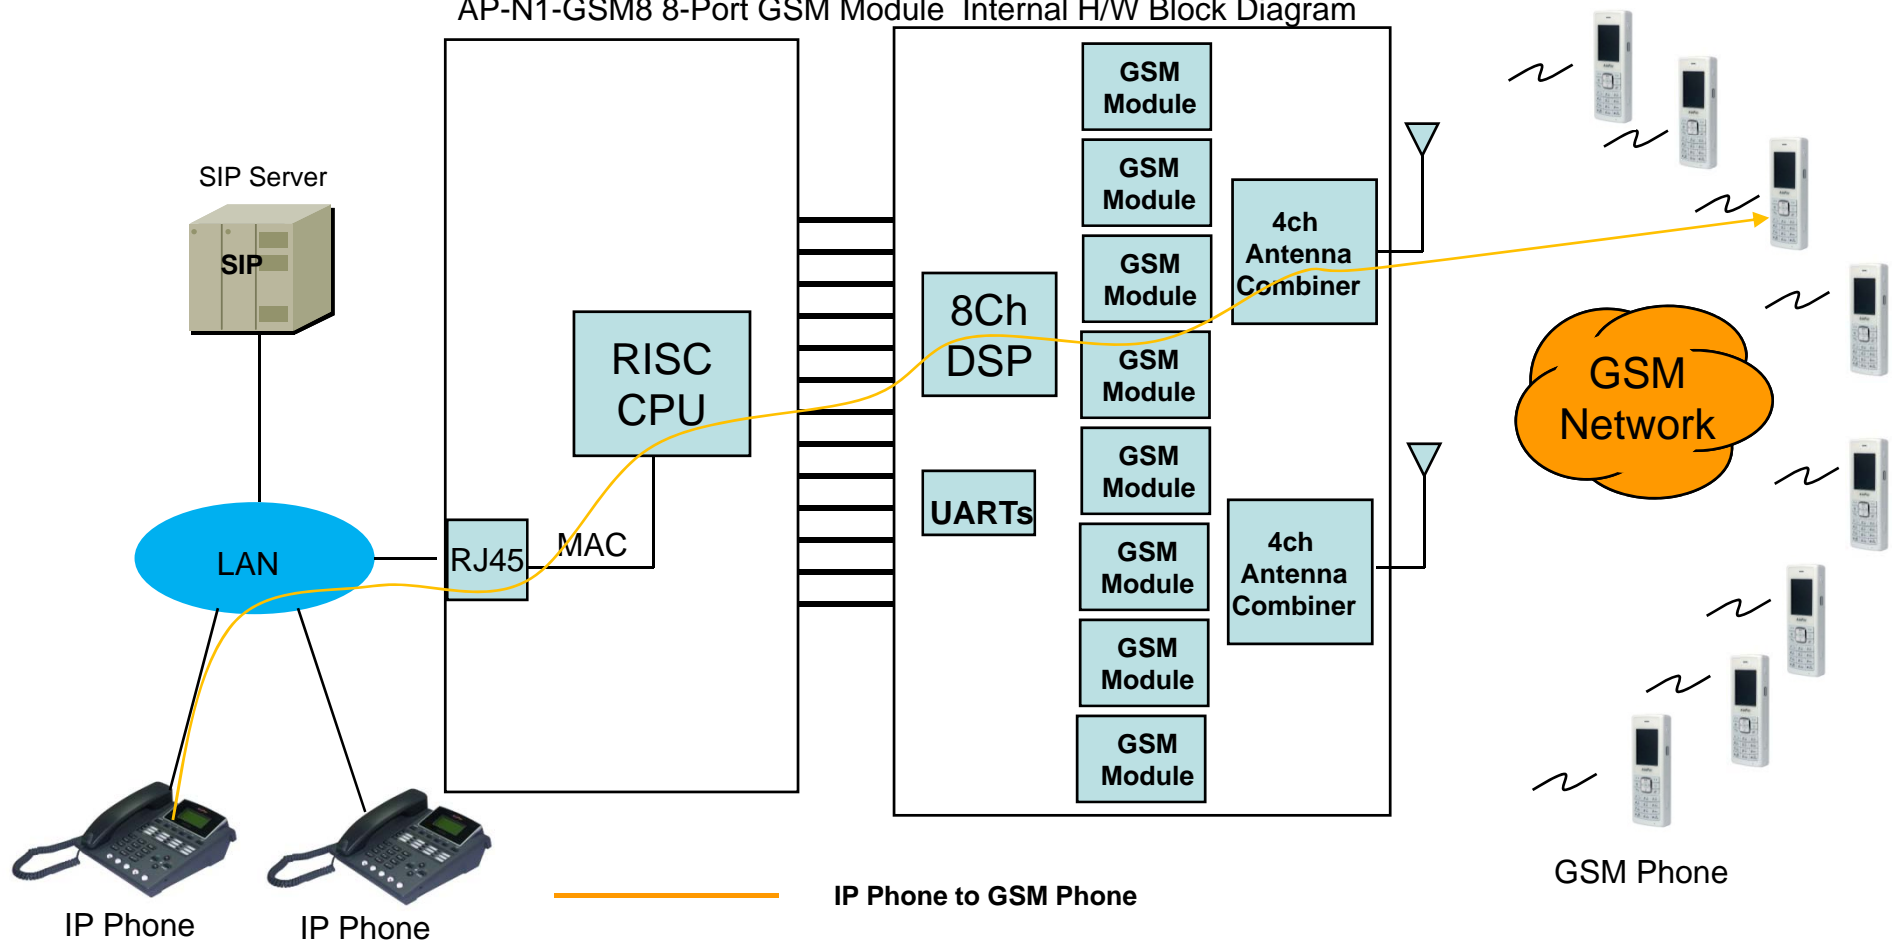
AP-N1-GSM8 8-Port GSM Module Internal H/W Block Diagram

SIP Server

SIP

LAN

IP Phone

IP Phone

RJ45

MAC

RISC CPU

8Ch DSP

UARTs

GSM Module

GSM Module

GSM Module

GSM Module

GSM Module

GSM Module

GSM Module

GSM Module

4ch Antenna Combiner

4ch Antenna Combiner

GSM Network

GSM Phone

IP Phone to GSM Phone